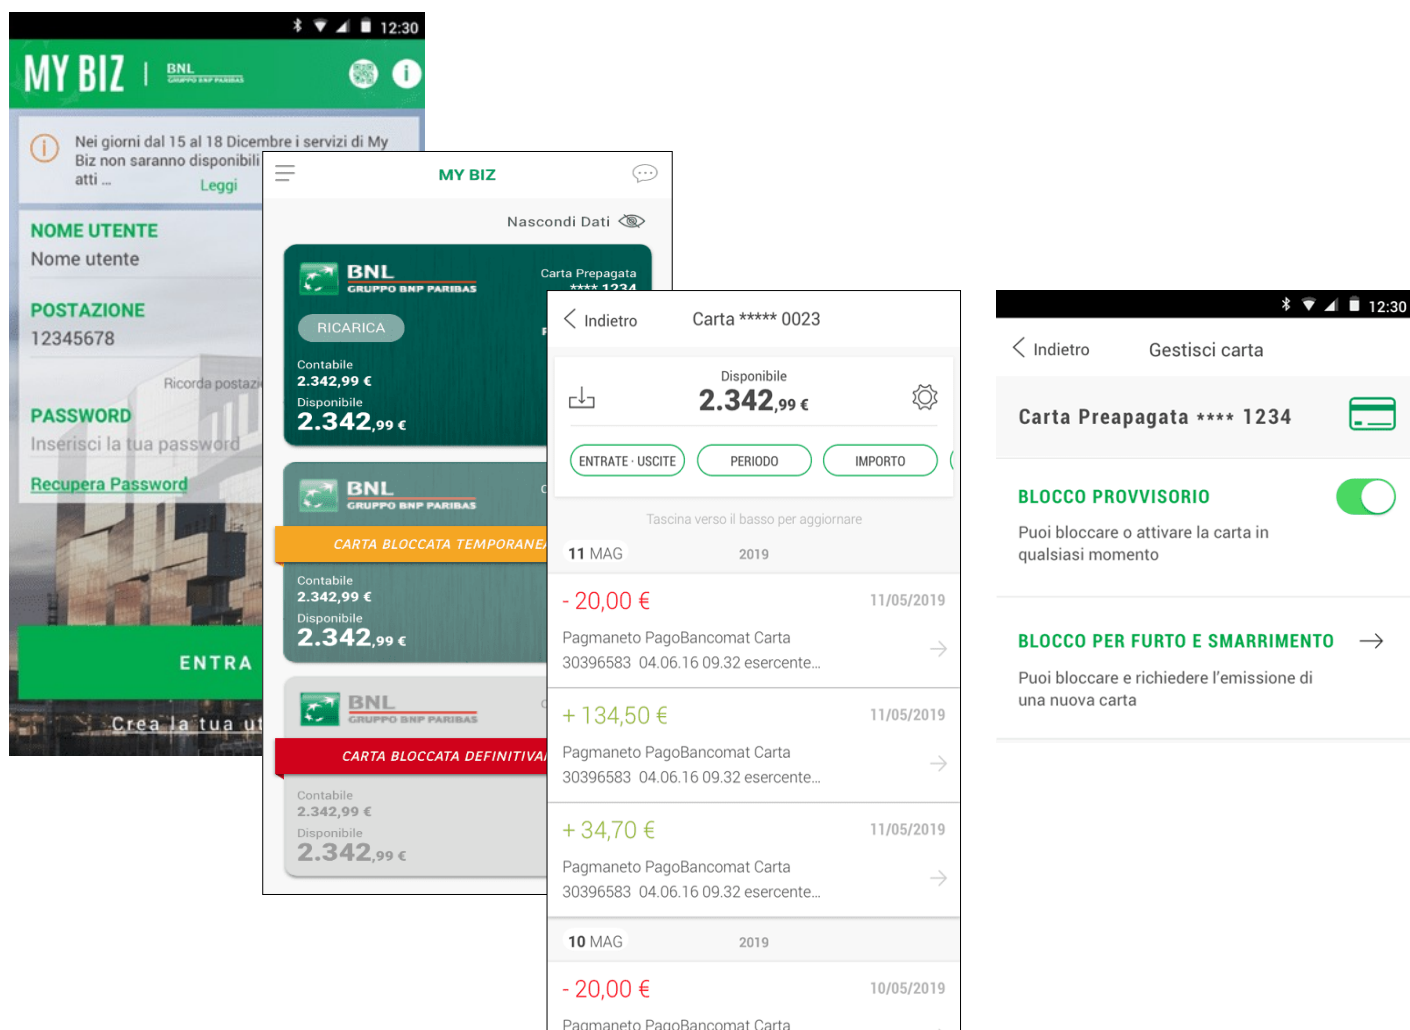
12:30

MY BIZ | BNL GRUPPO BNP PARIBAS

Nei giorni dal 15 al 18 Dicembre i servizi di My Biz non saranno disponibili atti ...
Leggi

NOME UTENTE
Nome utente

POSTAZIONE
12345678

Ricorda postazi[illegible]

PASSWORD
Inserisci la tua password

Recupera Password

ENTRA

Crea la tua u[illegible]

MY BIZ

Nascondi Dati

BNL GRUPPO BNP PARIBAS
Carta Prepagata
**** 1234

RICARICA

Contabile
2.342,99 €
Disponibile
2.342,99 €

BNL GRUPPO BNP PARIBAS

CARTA BLOCCATA TEMPORANEA

Contabile
2.342,99 €
Disponibile
2.342,99 €

BNL GRUPPO BNP PARIBAS

CARTA BLOCCATA DEFINITIVA

Contabile
2.342,99 €
Disponibile
2.342,99 €

Indietro
Carta ***** 0023

Disponibile
2.342,99 €

ENTRATE · USCITE
PERIODO
IMPORTO

Tascina verso il basso per aggiornare

11 MAG 2019

- 20,00 €
11/05/2019
Pagmaneto PagoBancomat Carta
30396583 04.06.16 09.32 esercente...

+ 134,50 €
11/05/2019
Pagmaneto PagoBancomat Carta
30396583 04.06.16 09.32 esercente...

+ 34,70 €
11/05/2019
Pagmaneto PagoBancomat Carta
30396583 04.06.16 09.32 esercente...

10 MAG 2019

- 20,00 €
10/05/2019
Pagmaneto PagoBancomat Carta

12:30

Indietro
Gestisci carta

Carta Preapagata **** 1234

BLOCCO PROVVISORIO
Puoi bloccare o attivare la carta in qualsiasi momento

BLOCCO PER FURTO E SMARRIMENTO
Puoi bloccare e richiedere l'emissione di una nuova carta